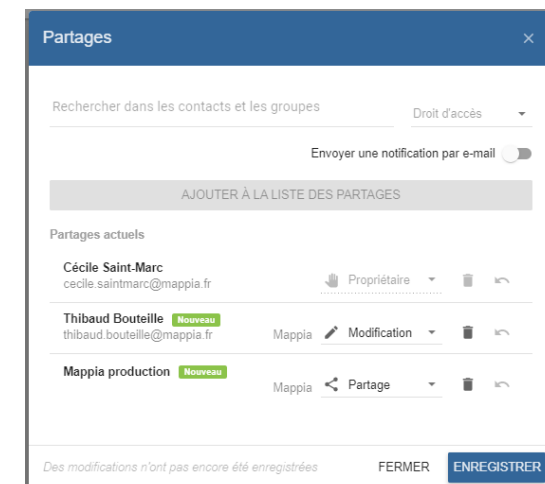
Partages

×

Rechercher dans les contacts et les groupes

Droit d'accès

Envoyer une notification par e-mail

AJOUTER À LA LISTE DES PARTAGES

Partages actuels

Cécile Saint-Marc
cecile.saintmarc@mappia.fr

Propriétaire

Thibaud Bouteille Nouveau
thibaud.bouteille@mappia.fr

Mappia

Modification

Mappia production Nouveau

Mappia

Partage

Des modifications n'ont pas encore été enregistrées

FERMER

ENREGISTRER